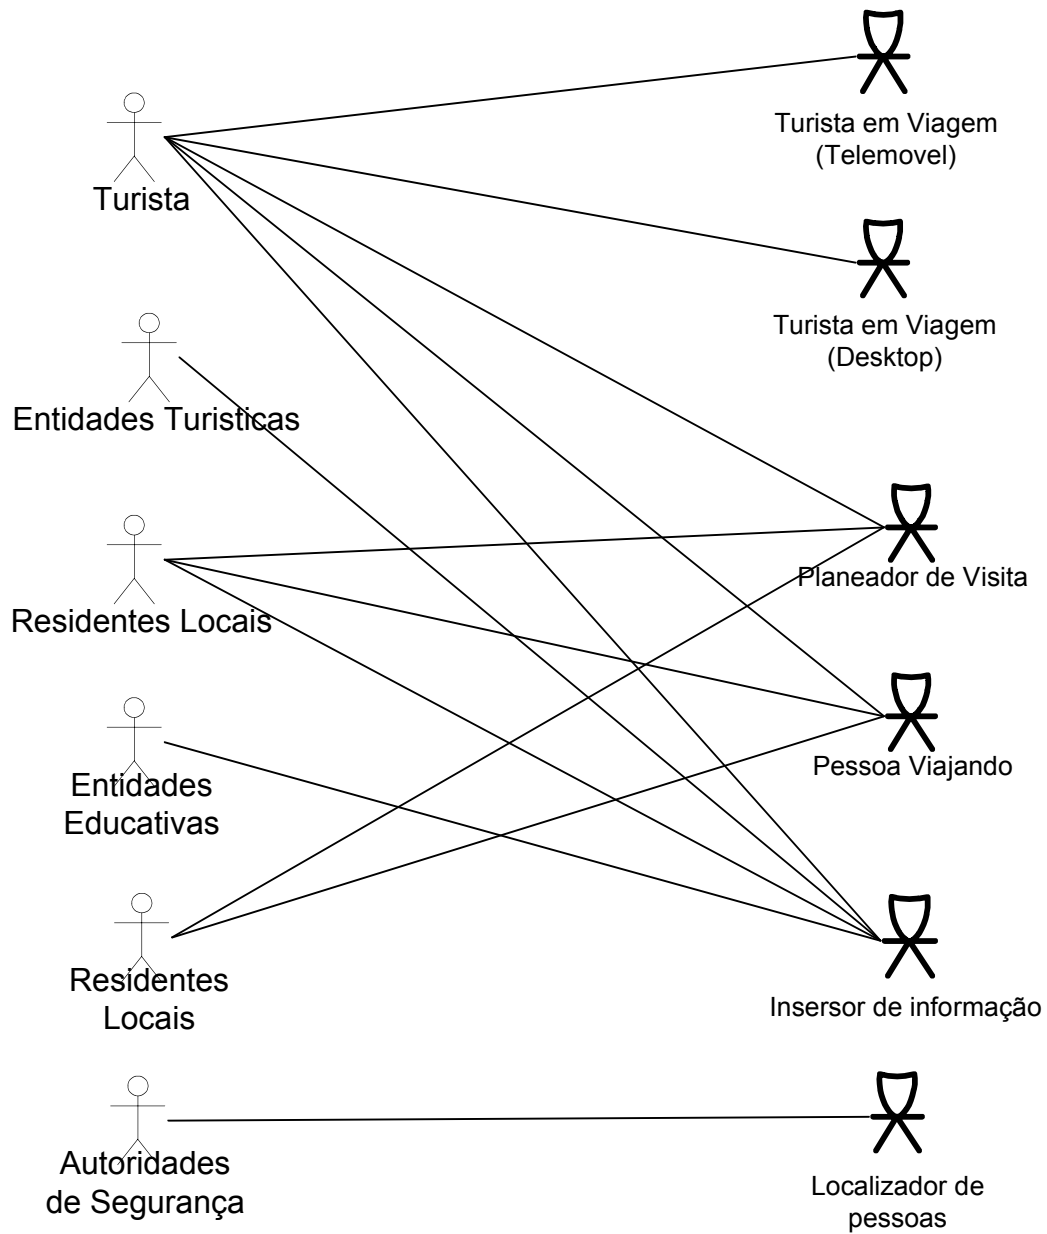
Turista

Entidades Turisticas

Residentes Locais

Entidades Educativas

Residentes Locais

Autoridades de Segurança

Turista em Viagem (Telemovel)

Turista em Viagem (Desktop)

Planeador de Visita

Pessoa Viajando

Insersor de informação

Localizador de pessoas